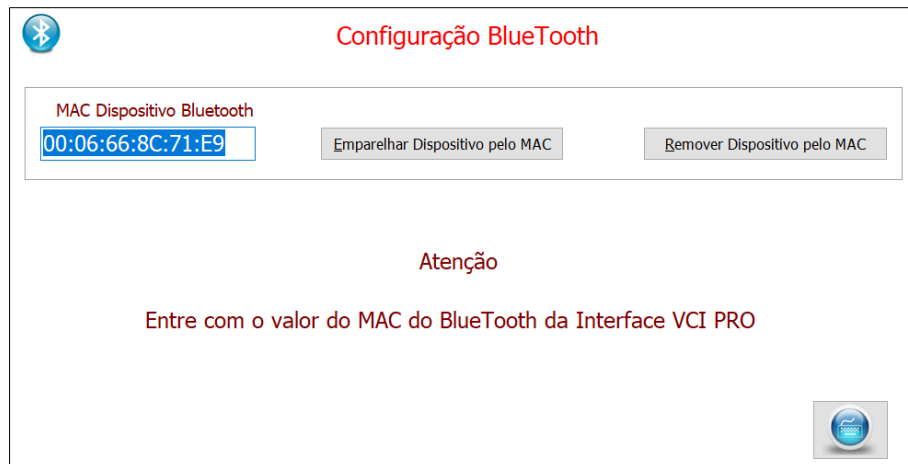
Configuração BlueTooth

MAC Dispositivo Bluetooth

00:06:66:8C:71:E9

Emparelhar Dispositivo pelo MAC

Remover Dispositivo pelo MAC

Atenção

Entre com o valor do MAC do BlueTooth da Interface VCI PRO